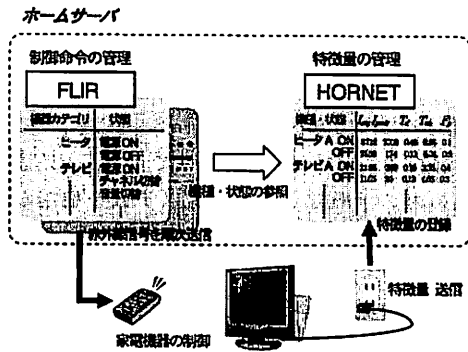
ホームサーバ

制御命令の管理

FLIR

| 機器カテゴリ | 状態 |
|---|---|
| ヒータ | 電源 ON |
| | 電源 OFF |
| テレビ | 電源 ON |
| | 電源 OFF |
| | チャンネル切替 |
| | 音量切替 |

赤外線信号を赤外送信

特徴量の管理

HORNET

| 機器・状態 | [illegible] | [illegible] | $T_{2}$ | $T_{4}$ | $\beta$ |
|---|---|---|---|---|---|
| ヒータ A ON | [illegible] | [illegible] | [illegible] | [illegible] | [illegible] |
| OFF | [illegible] | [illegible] | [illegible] | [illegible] | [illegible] |
| テレビ A ON | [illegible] | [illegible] | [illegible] | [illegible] | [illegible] |
| OFF | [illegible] | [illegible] | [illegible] | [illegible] | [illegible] |

機種・状態の参照

特徴量の登録

特徴量 送信

家電機器の制御